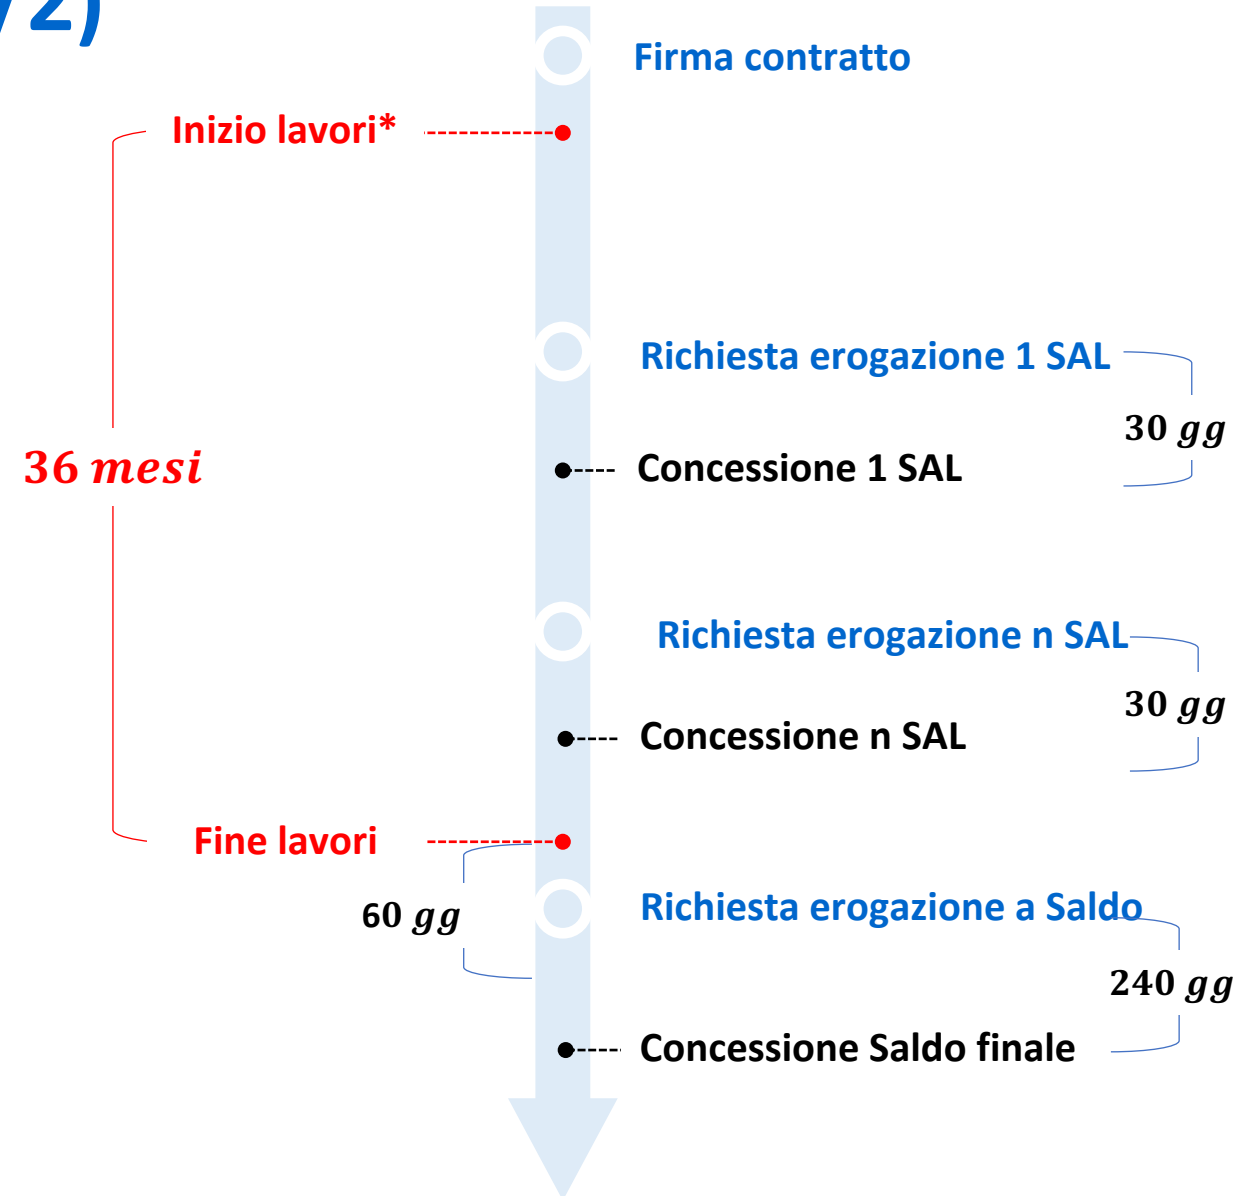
/2)

Firma contratto

Inizio lavori*

Richiesta erogazione 1 SAL

$30\ gg$

$36\ mesi$

Concessione 1 SAL

Richiesta erogazione n SAL

$30\ gg$

Concessione n SAL

Fine lavori

$60\ gg$

Richiesta erogazione a Saldo

$240\ gg$

Concessione Saldo finale